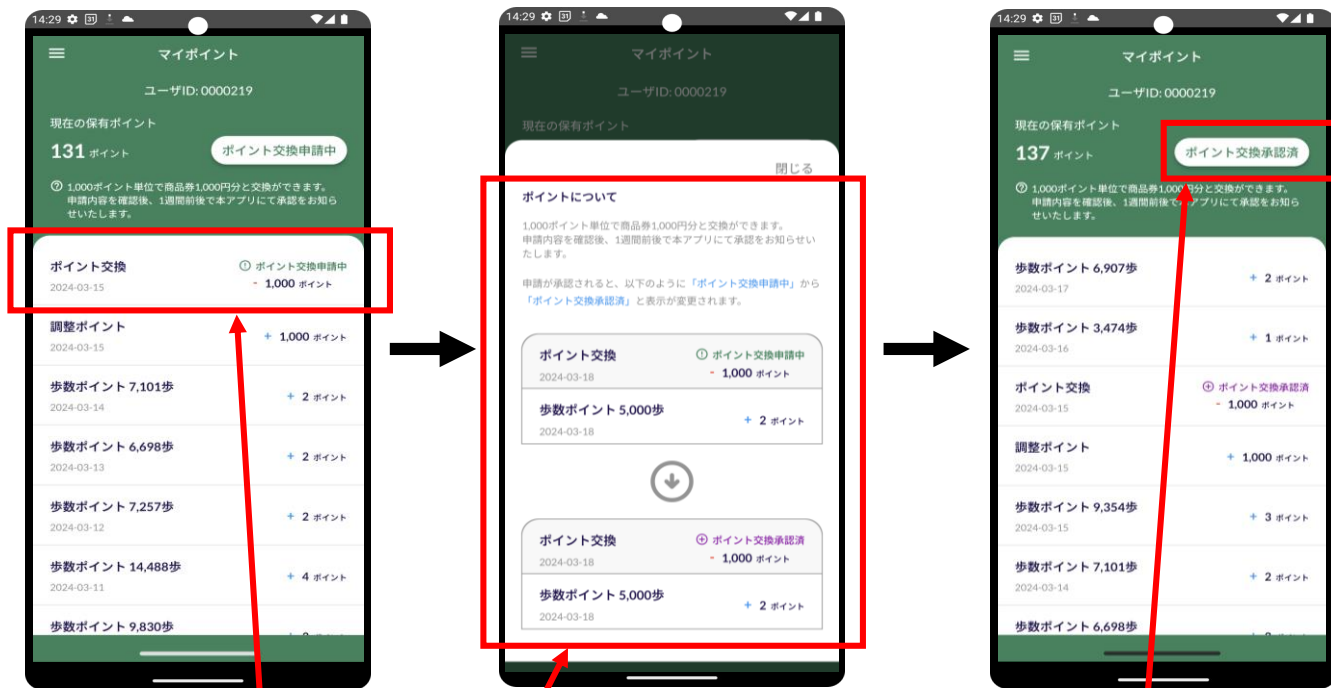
14:29

マイポイント

ユーザID: 0000219

現在の保有ポイント

131 ポイント

ポイント交換申請中

1,000ポイント単位で商品券1,000円分と交換ができます。申請内容を確認後、1週間前後で本アプリにて承認をお知らせいたします。

ポイント交換
2024-03-15
ポイント交換申請中
- 1,000 ポイント

調整ポイント
2024-03-15
+ 1,000 ポイント

歩数ポイント 7,101歩
2024-03-14
+ 2 ポイント

歩数ポイント 6,698歩
2024-03-13
+ 2 ポイント

歩数ポイント 7,257歩
2024-03-12
+ 2 ポイント

歩数ポイント 14,488歩
2024-03-11
+ 4 ポイント

歩数ポイント 9,830歩

14:29

マイポイント

ユーザID: 0000219

現在の保有ポイント

閉じる

ポイントについて

1,000ポイント単位で商品券1,000円分と交換ができます。申請内容を確認後、1週間前後で本アプリにて承認をお知らせいたします。

申請が承認されると、以下のように「ポイント交換申請中」から「ポイント交換承認済」と表示が変更されます。

ポイント交換
2024-03-18
ポイント交換申請中
- 1,000 ポイント

歩数ポイント 5,000歩
2024-03-18
+ 2 ポイント

ポイント交換
2024-03-18
ポイント交換承認済
- 1,000 ポイント

歩数ポイント 5,000歩
2024-03-18
+ 2 ポイント

14:29

マイポイント

ユーザID: 0000219

現在の保有ポイント

137 ポイント

ポイント交換承認済

1,000ポイント単位で商品券1,000円分と交換ができます。申請内容を確認後、1週間前後で本アプリにて承認をお知らせいたします。

歩数ポイント 6,907歩
2024-03-17
+ 2 ポイント

歩数ポイント 3,474歩
2024-03-16
+ 1 ポイント

ポイント交換
2024-03-15
ポイント交換承認済
- 1,000 ポイント

調整ポイント
2024-03-15
+ 1,000 ポイント

歩数ポイント 9,354歩
2024-03-15
+ 3 ポイント

歩数ポイント 7,101歩
2024-03-14
+ 2 ポイント

歩数ポイント 6,698歩